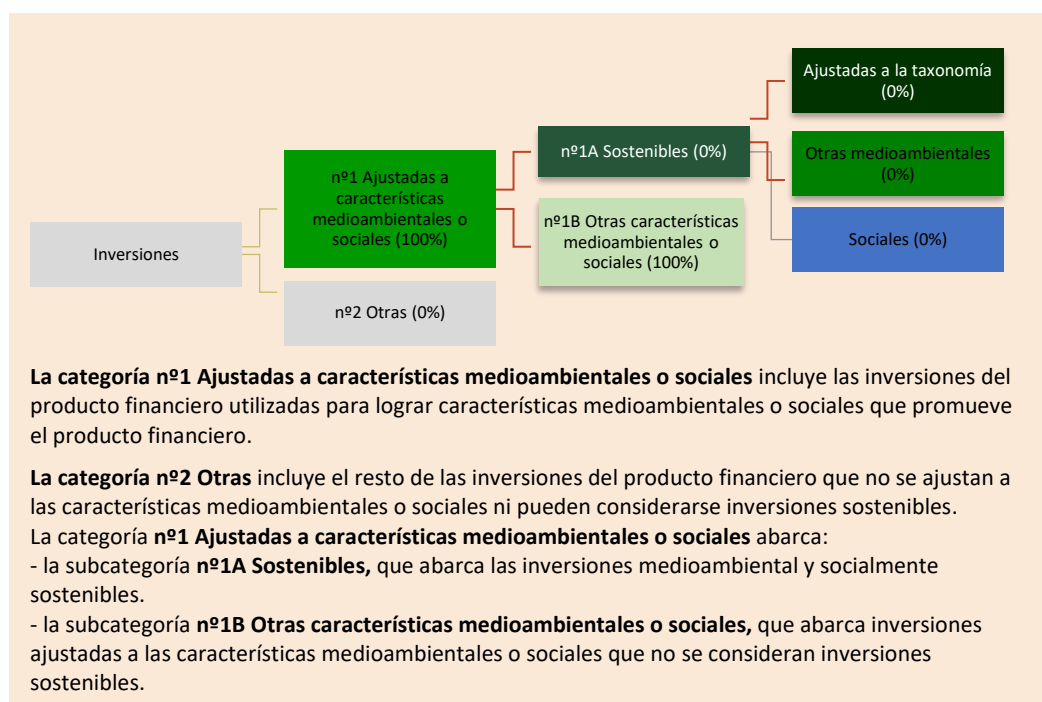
Inversiones

nº1 Ajustadas a características medioambientales o sociales (100%)

nº2 Otras (0%)

nº1A Sostenibles (0%)

nº1B Otras características medioambientales o sociales (100%)

Ajustadas a la taxonomía (0%)

Otras medioambientales (0%)

Sociales (0%)

**La categoría nº1 Ajustadas a características medioambientales o sociales** incluye las inversiones del producto financiero utilizadas para lograr características medioambientales o sociales que promueve el producto financiero.

**La categoría nº2 Otras** incluye el resto de las inversiones del producto financiero que no se ajustan a las características medioambientales o sociales ni pueden considerarse inversiones sostenibles.
La categoría **nº1 Ajustadas a características medioambientales o sociales** abarca:
- la subcategoría **nº1A Sostenibles,** que abarca las inversiones medioambiental y socialmente sostenibles.
- la subcategoría **nº1B Otras características medioambientales o sociales,** que abarca inversiones ajustadas a las características medioambientales o sociales que no se consideran inversiones sostenibles.